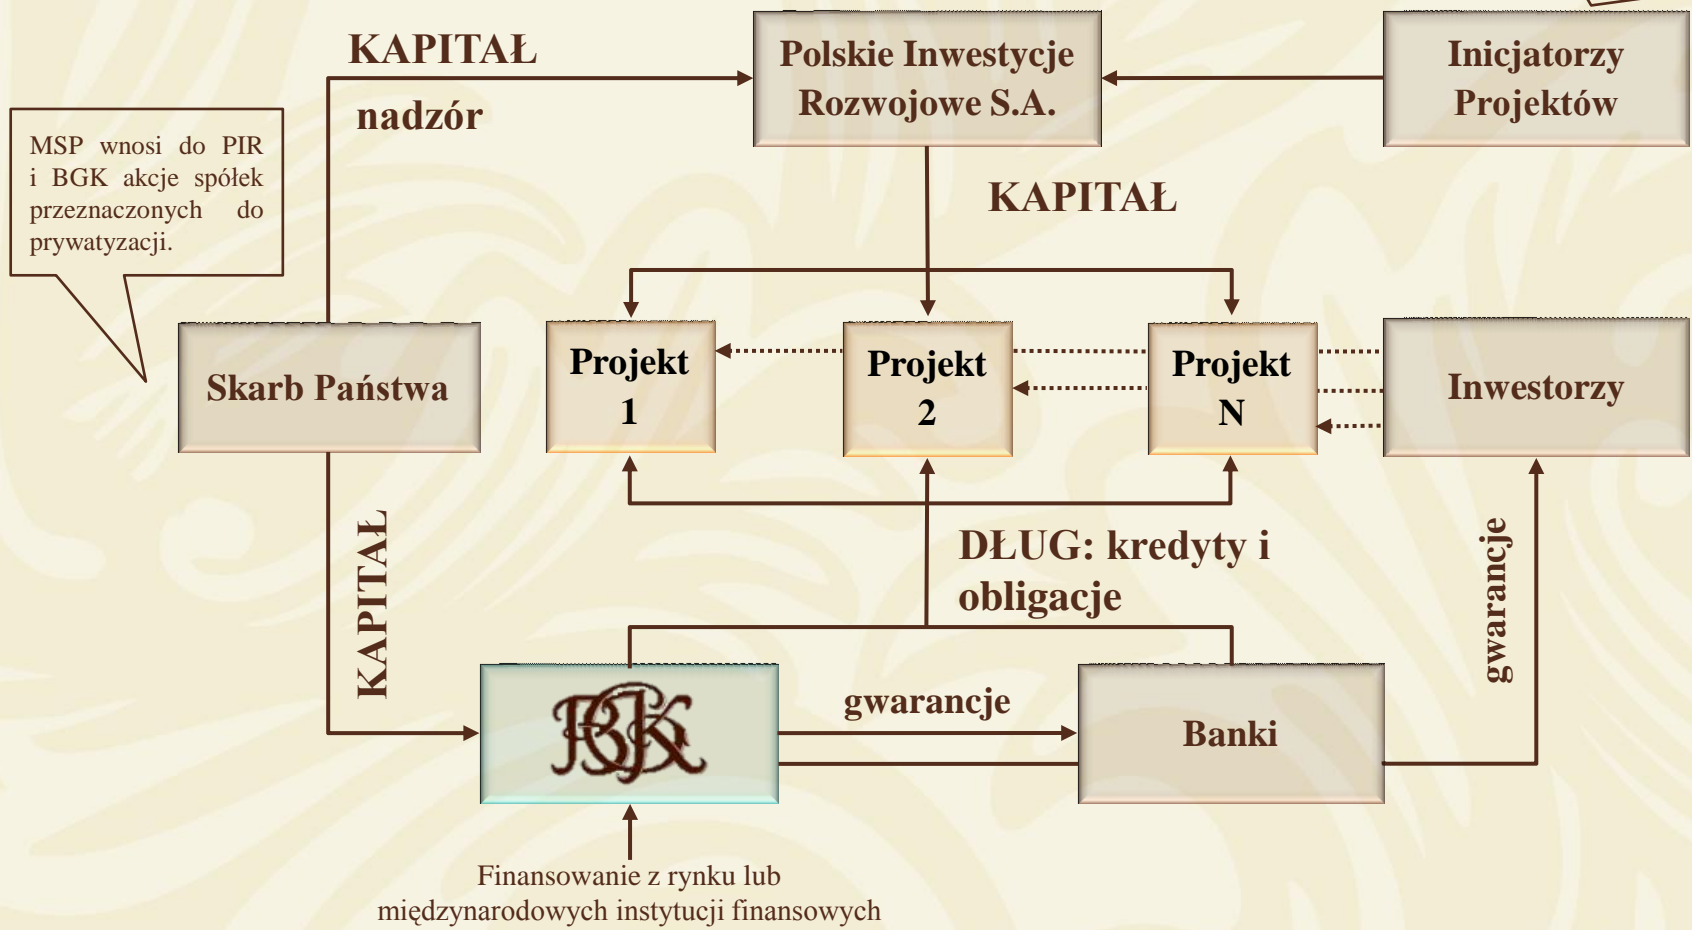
KAPITAŁ

nadzór

Polskie Inwestycje Rozwojowe S.A.

Inicjatorzy Projektów

MSP wnosi do PIR i BGK akcje spółek przeznaczonych do prywatyzacji.

KAPITAŁ

Skarb Państwa

Projekt 1

Projekt 2

Projekt N

Inwestorzy

KAPITAŁ

DŁUG: kredyty i obligacje

gwarancje

BGK

gwarancje

Banki

Finansowanie z rynku lub międzynarodowych instytucji finansowych